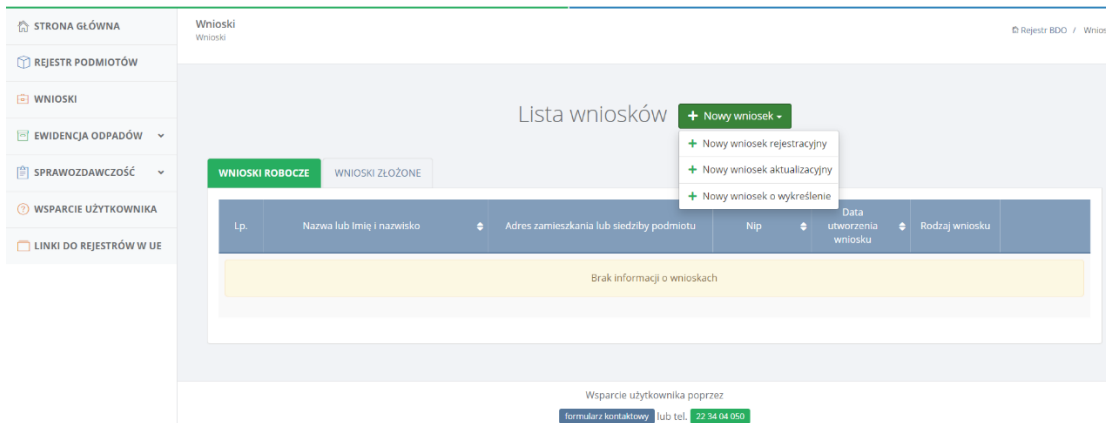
STRONA GŁÓWNA
REJESTR PODMIOTÓW
WNIOSKI
EWIDENCJA ODPADÓW
SPRAWOZDAWCZOŚĆ
WSPARCIE UŻYTKOWNIKA
LINKI DO REJESTRÓW W UE

Wnioski
Wnioski

Rejestr BDO / Wnios

Lista wniosków
+ Nowy wniosek
+ Nowy wniosek rejestracyjny
+ Nowy wniosek aktualizacyjny
+ Nowy wniosek o wykreślenie

WNIOSKI ROBOCZE
WNIOSKI ZŁOŻONE

| Lp. | Nazwa lub Imię i nazwisko | Adres zamieszkania lub siedziby podmiotu | Nip | Data utworzenia wniosku | Rodzaj wniosku |
|---|---|---|---|---|---|
| Brak informacji o wnioskach | | | | | |

Wsparcie użytkownika poprzez
formularz kontaktowy lub tel. 22 34 04 050